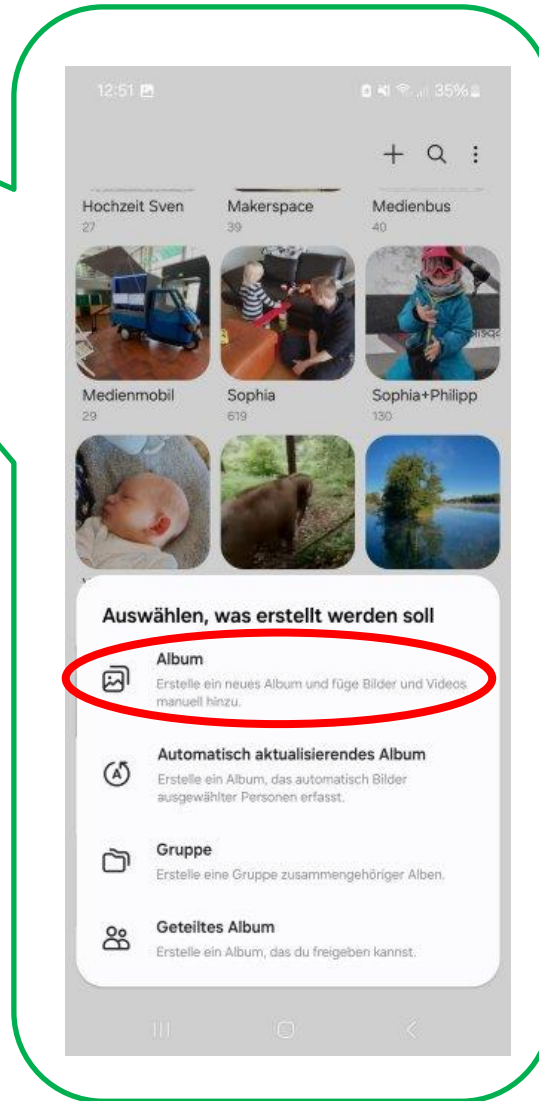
12:51

35%

Hochzeit Sven
27

Makerspace
39

Medienbus
40

Medienmobil
29

Sophia
619

Sophia+Philipp
130

Auswählen, was erstellt werden soll

Album
Erstelle ein neues Album und füge Bilder und Videos manuell hinzu.

Automatisch aktualisierendes Album
Erstelle ein Album, das automatisch Bilder ausgewählter Personen erfasst.

Gruppe
Erstelle eine Gruppe zusammengehöriger Alben.

Geteiltes Album
Erstelle ein Album, das du freigeben kannst.